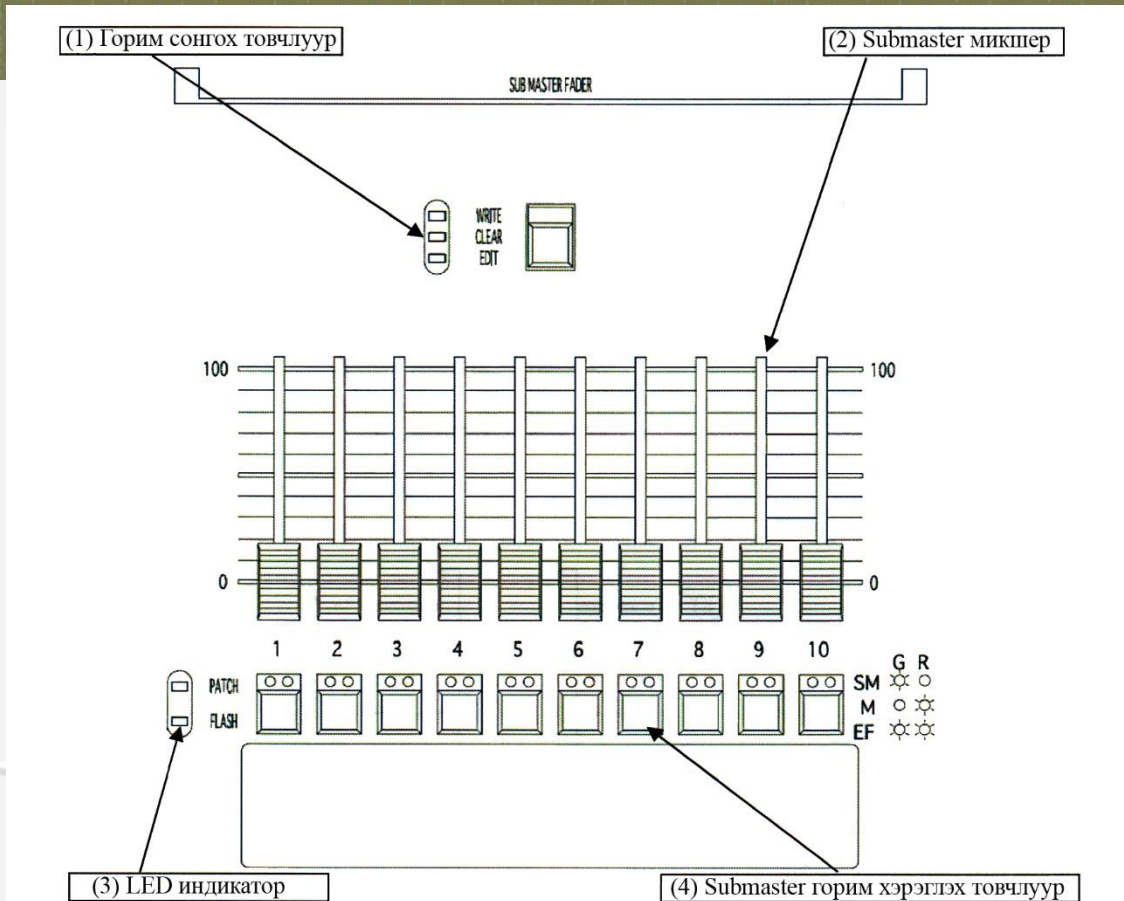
(1) Горим сонгох товчлуур

(2) Submaster микшер

SUB MASTER FADER

WRITE
CLEAR
EDIT

100

100

0

0

1 2 3 4 5 6 7 8 9 10

PATCH
FLASH

G R
SM
M
EF

(3) LED индикатор

(4) Submaster горим хэрэглэх товчлуур